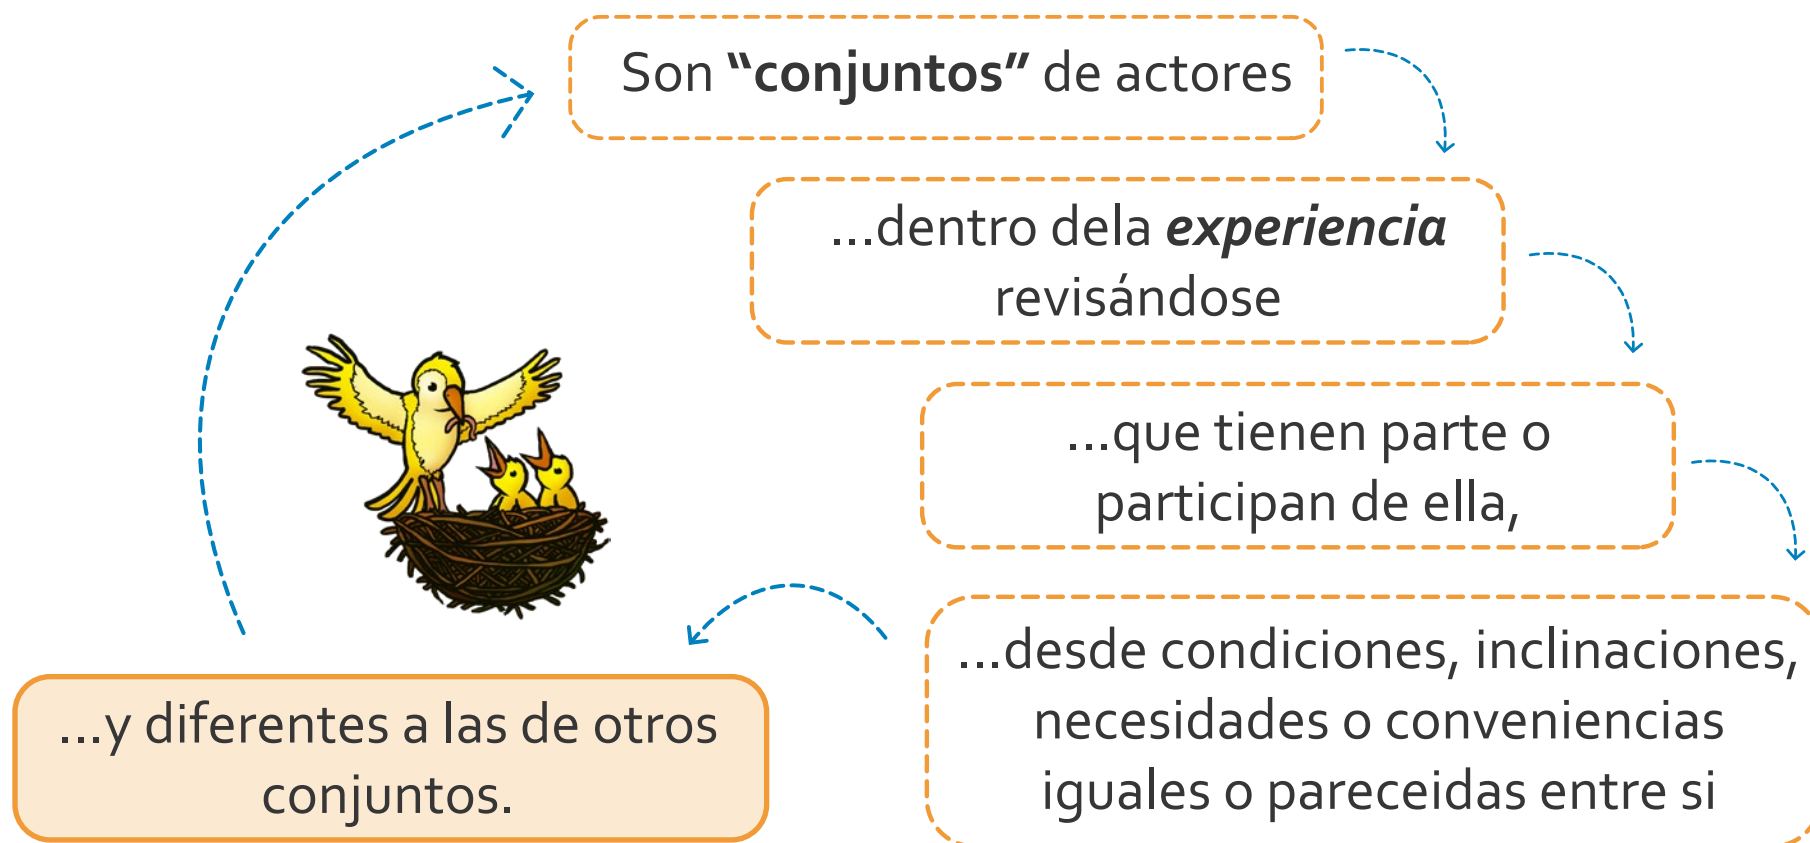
Son **"conjuntos"** de actores

...dentro dela ***experiencia*** revisándose

...que tienen parte o participan de ella,

...desde condiciones, inclinaciones, necesidades o conveniencias iguales o pareceidas entre si

...y diferentes a las de otros conjuntos.